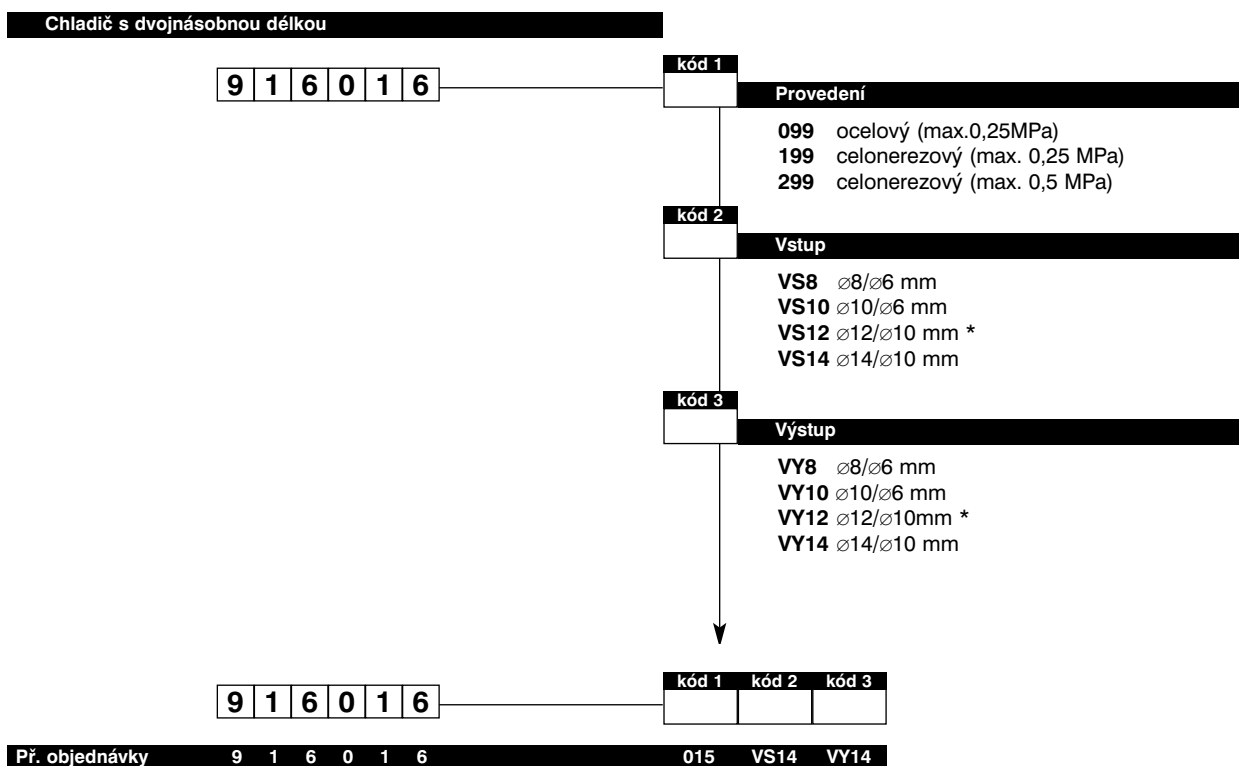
Chladič s dvojnásobnou délkou

9 1 6 0 1 6

kód 1

Provedení

**099** ocelový (max.0,25MPa)
**199** celonerezový (max. 0,25 MPa)
**299** celonerezový (max. 0,5 MPa)

kód 2

Vstup

**VS8** ⌀8/⌀6 mm
**VS10** ⌀10/⌀6 mm
**VS12** ⌀12/⌀10 mm *
**VS14** ⌀14/⌀10 mm

kód 3

Výstup

**VY8** ⌀8/⌀6 mm
**VY10** ⌀10/⌀6 mm
**VY12** ⌀12/⌀10mm *
**VY14** ⌀14/⌀10 mm

9 1 6 0 1 6

| kód 1 | kód 2 | kód 3 |
|---|---|---|
| | | |

Př. objednávky 9 1 6 0 1 6 015 VS14 VY14